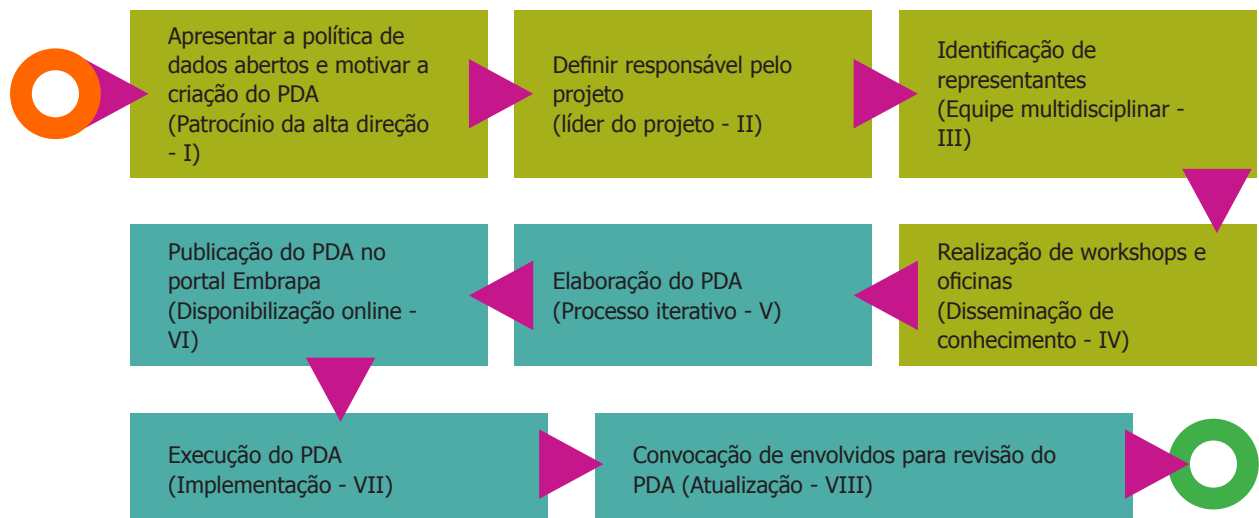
Apresentar a política de dados abertos e motivar a criação do PDA (Patrocínio da alta direção - I)

Definir responsável pelo projeto (líder do projeto - II)

Identificação de representantes (Equipe multidisciplinar - III)

Realização de workshops e oficinas (Disseminação de conhecimento - IV)

Elaboração do PDA (Processo iterativo - V)

Publicação do PDA no portal Embrapa (Disponibilização online - VI)

Execução do PDA (Implementação - VII)

Convocação de envolvidos para revisão do PDA (Atualização - VIII)